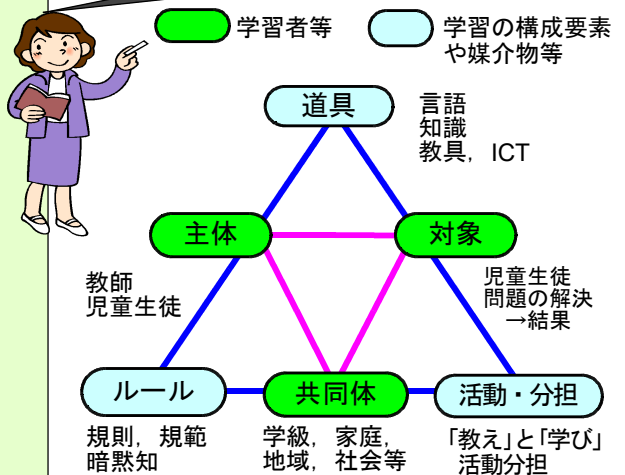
学習者等　学習の構成要素や媒介物等

道具
言語
知識
教具，ICT

主体
対象

教師
児童生徒

児童生徒
問題の解決
→結果

ルール
共同体
活動・分担

規則，規範
暗黙知

学級，家庭，
地域，社会等

「教え」と「学び」
活動分担